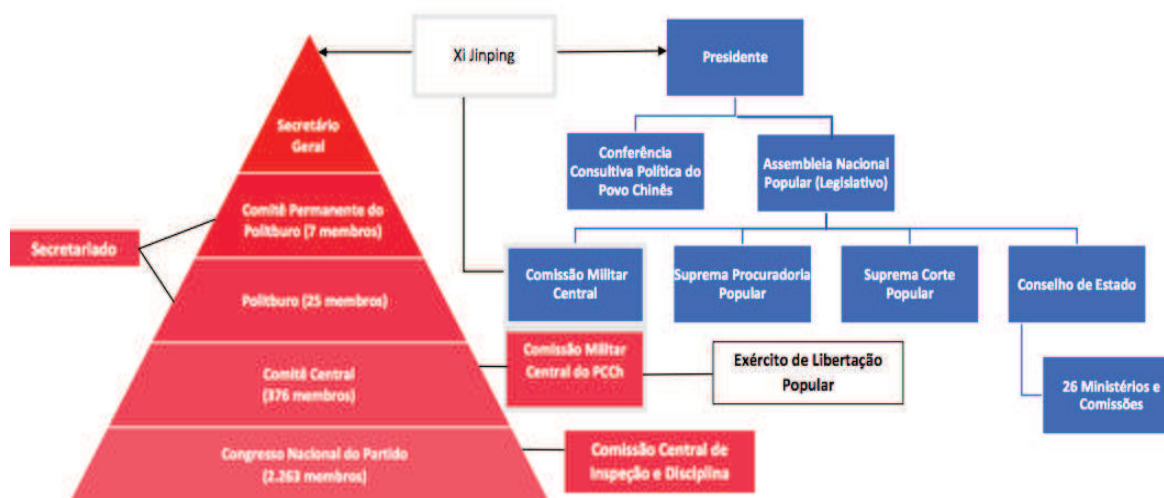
Xi Jinping

Presidente

Secretário Geral

Comitê Permanente do Politburo (7 membros)

Secretariado

Politburo (25 membros)

Comitê Central (376 membros)

Congresso Nacional do Partido (2.263 membros)

Conferência Consultiva Política do Povo Chinês

Assembleia Nacional Popular (Legislativo)

Comissão Militar Central

Suprema Procuradoria Popular

Suprema Corte Popular

Conselho de Estado

Comissão Militar Central do PCCh

Exército de Libertação Popular

26 Ministérios e Comissões

Comissão Central de Inspeção e Disciplina